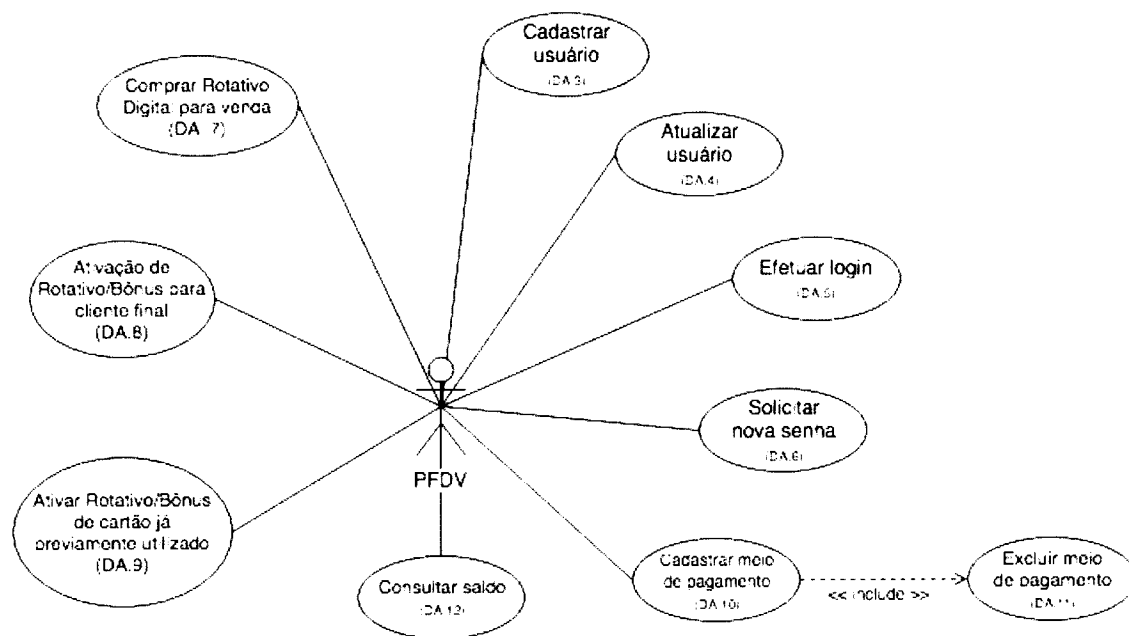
Cadastrar usuário (DA.3)

Comprar Rotativo Digital para venda (DA.7)

Atualizar usuário (DA.4)

Ativação de Rotativo/Bônus para cliente final (DA.8)

Efetuar login (DA.5)

Solicitar nova senha (DA.6)

PFDV

Ativar Rotativo/Bônus de cartão já previamente utilizado (DA.9)

Consultar saldo (DA.12)

Cadastrar meio de pagamento (DA.10)

<< include >>

Excluir meio de pagamento (DA.11)